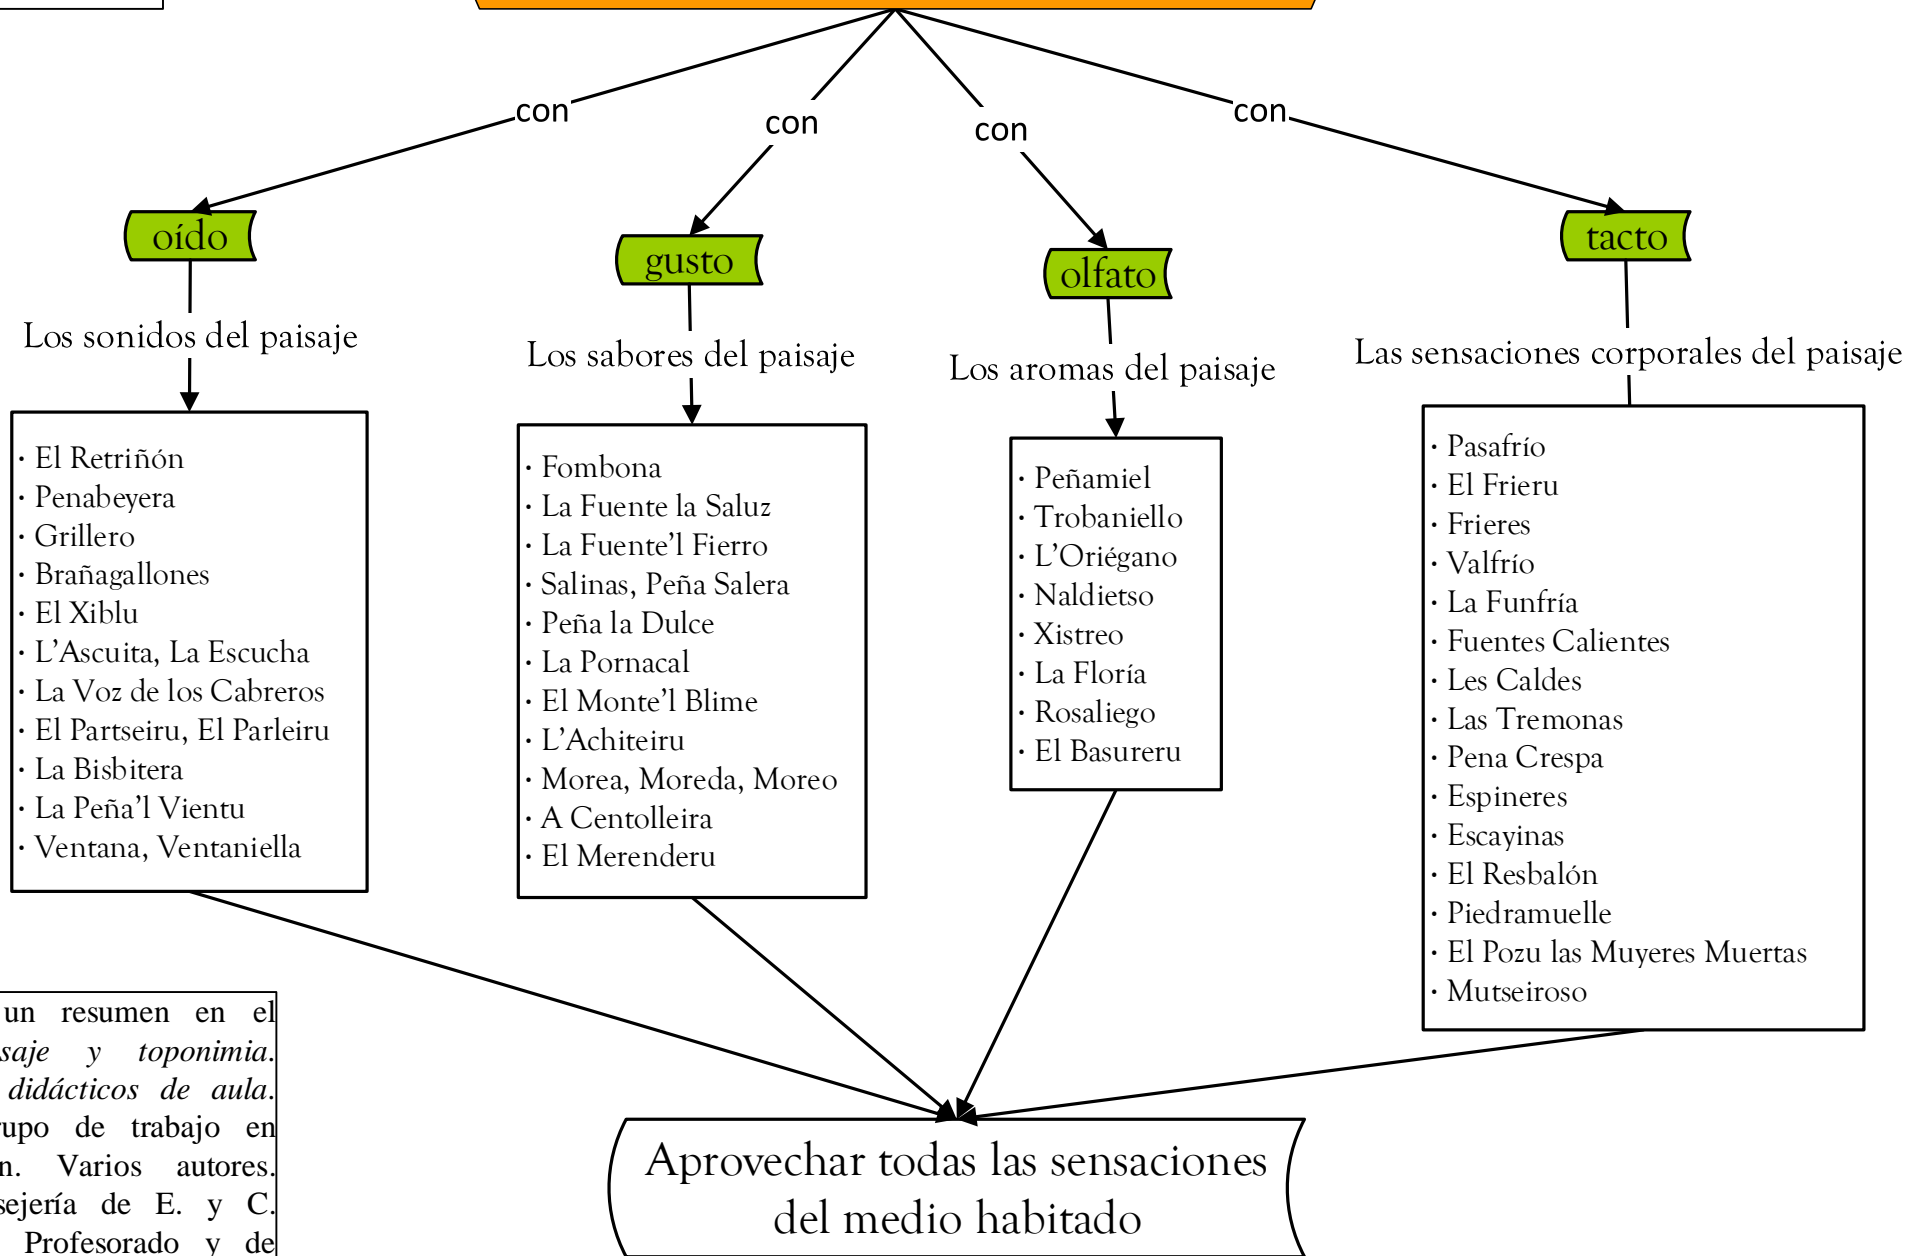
con
con
con
con

oído
Los sonidos del paisaje
· El Retriñón
· Penabeyera
· Grillero
· Brañagallones
· El Xiblu
· L'Ascuita, La Escucha
· La Voz de los Cabreros
· El Partseiru, El Parleiru
· La Bisbitera
· La Peña'l Vientu
· Ventana, Ventaniella

gusto
Los sabores del paisaje
· Fombona
· La Fuente la Saluz
· La Fuente'l Fierro
· Salinas, Peña Salera
· Peña la Dulce
· La Pornacal
· El Monte'l Blime
· L'Achiteiru
· Morea, Moreda, Moreo
· A Centolleira
· El Merenderu

olfato
Los aromas del paisaje
· Peñamiel
· Trobaniello
· L'Oriégano
· Naldietso
· Xistreo
· La Floría
· Rosaliego
· El Basureru

tacto
Las sensaciones corporales del paisaje
· Pasafrío
· El Frieru
· Frieres
· Valfrío
· La Funfría
· Fuentes Calientes
· Les Caldes
· Las Tremonas
· Pena Crespa
· Espineres
· Escayinas
· El Resbalón
· Piedramuelle
· El Pozu las Muyeres Muertas
· Mutseiroso

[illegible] un resumen en el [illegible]saje y toponimia. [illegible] didácticos de aula. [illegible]upo de trabajo en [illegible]n. Varios autores. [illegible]sejería de E. y C. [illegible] Profesorado y de

Aprovechar todas las sensaciones del medio habitado